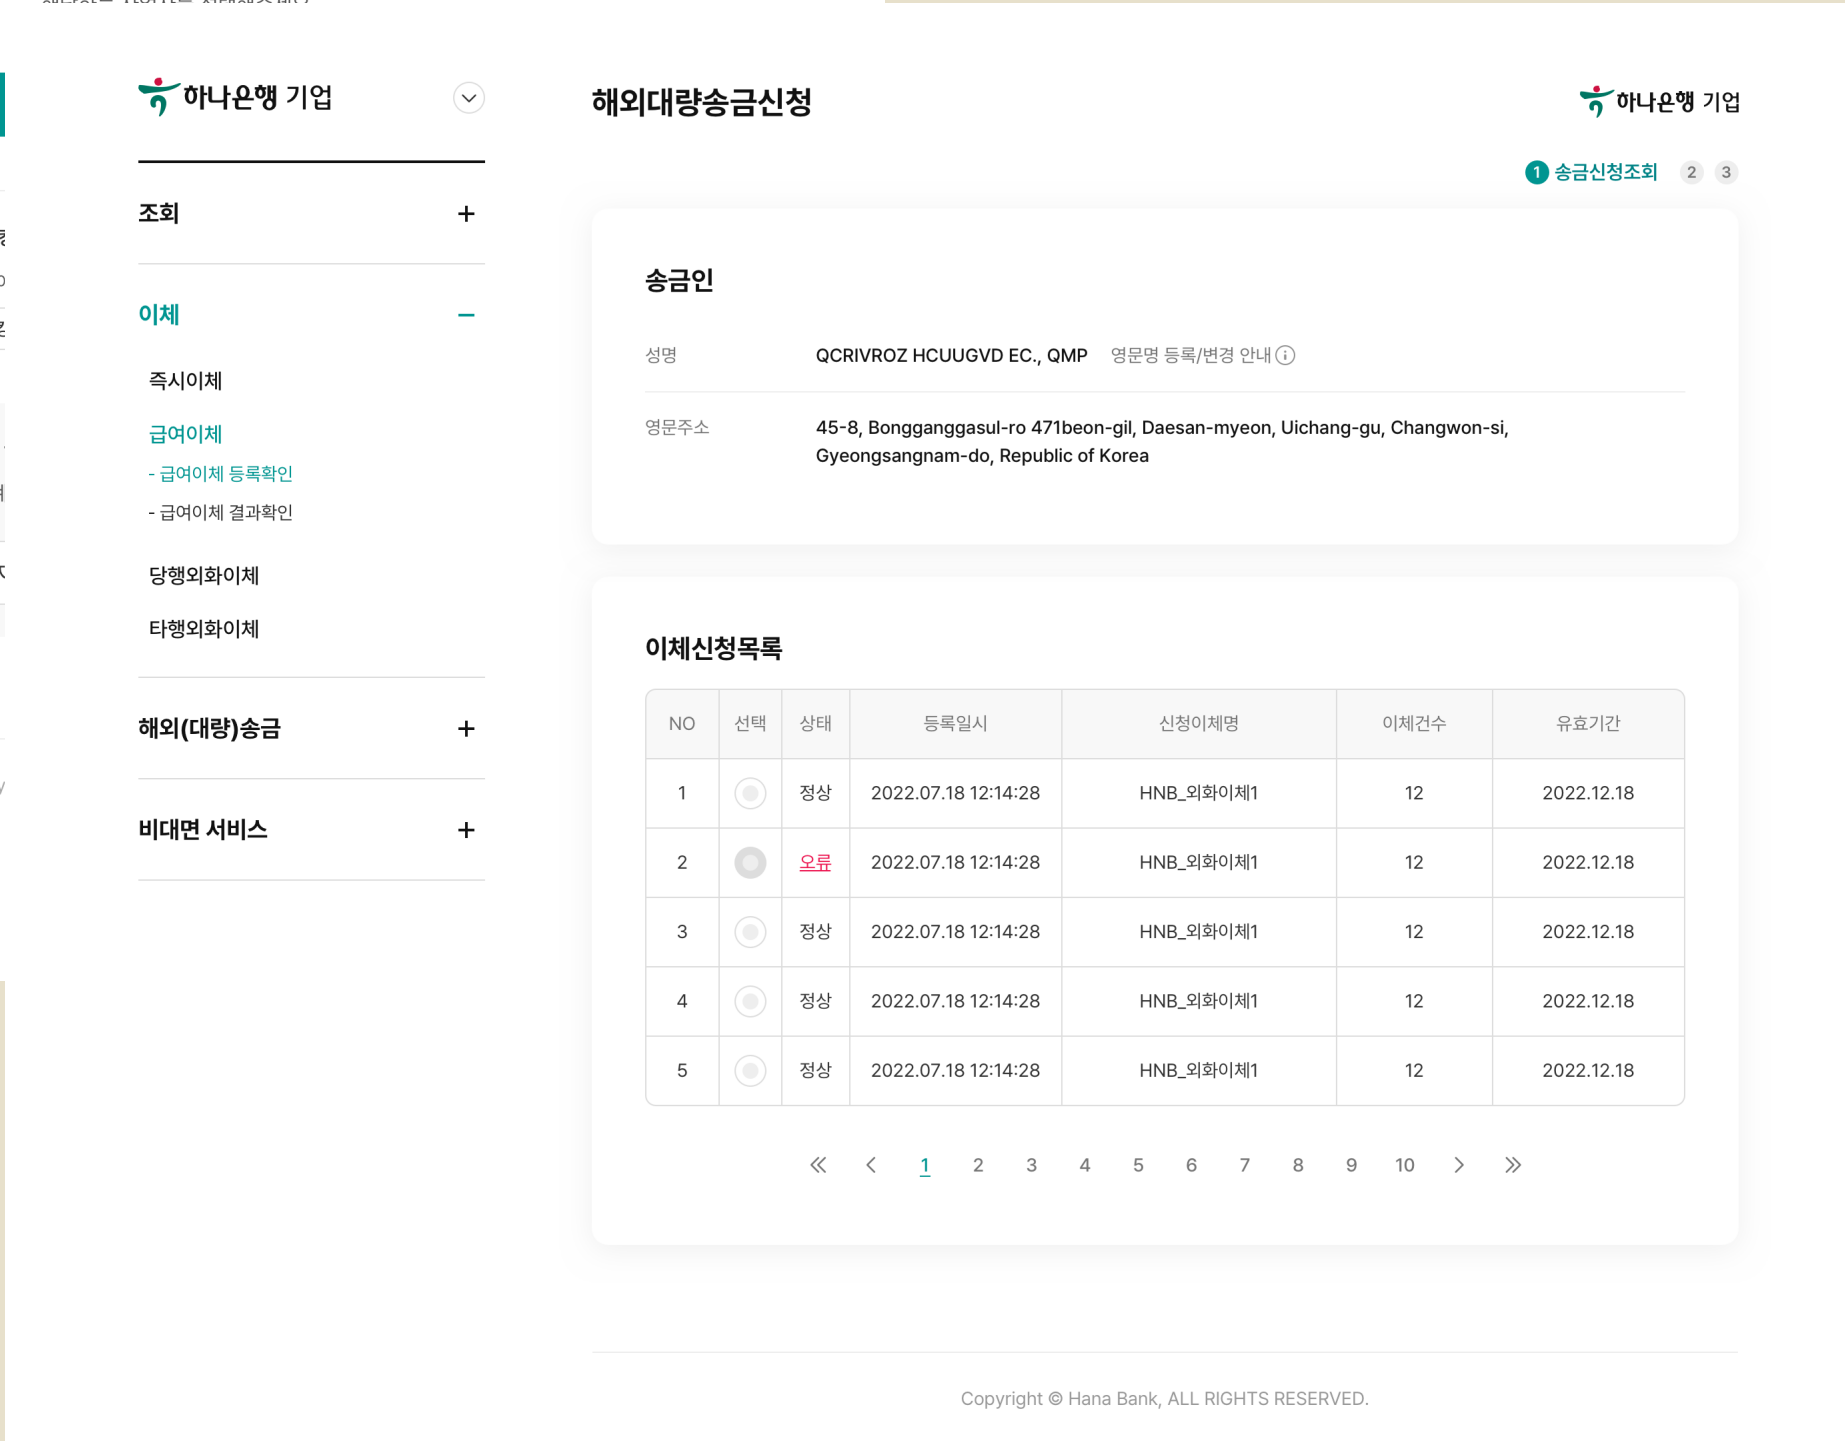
하나은행 기업

조회 +

이체 −

즉시이체

급여이체

- 급여이체 등록확인

- 급여이체 결과확인

당행외화이체

타행외화이체

해외(대량)송금 +

비대면 서비스 +

해외대량송금신청

하나은행 기업

1 송금신청조회 2 3

송금인

성명 QCRIVROZ HCUUGVD EC., QMP 영문명 등록/변경 안내

영문주소 45-8, Bongganggasul-ro 471beon-gil, Daesan-myeon, Uichang-gu, Changwon-si, Gyeongsangnam-do, Republic of Korea

이체신청목록

| NO | 선택 | 상태 | 등록일시 | 신청이체명 | 이체건수 | 유효기간 |
|---|---|---|---|---|---|---|
| 1 | | 정상 | 2022.07.18 12:14:28 | HNB_외화이체1 | 12 | 2022.12.18 |
| 2 | | 오류 | 2022.07.18 12:14:28 | HNB_외화이체1 | 12 | 2022.12.18 |
| 3 | | 정상 | 2022.07.18 12:14:28 | HNB_외화이체1 | 12 | 2022.12.18 |
| 4 | | 정상 | 2022.07.18 12:14:28 | HNB_외화이체1 | 12 | 2022.12.18 |
| 5 | | 정상 | 2022.07.18 12:14:28 | HNB_외화이체1 | 12 | 2022.12.18 |

« ‹ 1 2 3 4 5 6 7 8 9 10 › »

Copyright © Hana Bank, ALL RIGHTS RESERVED.